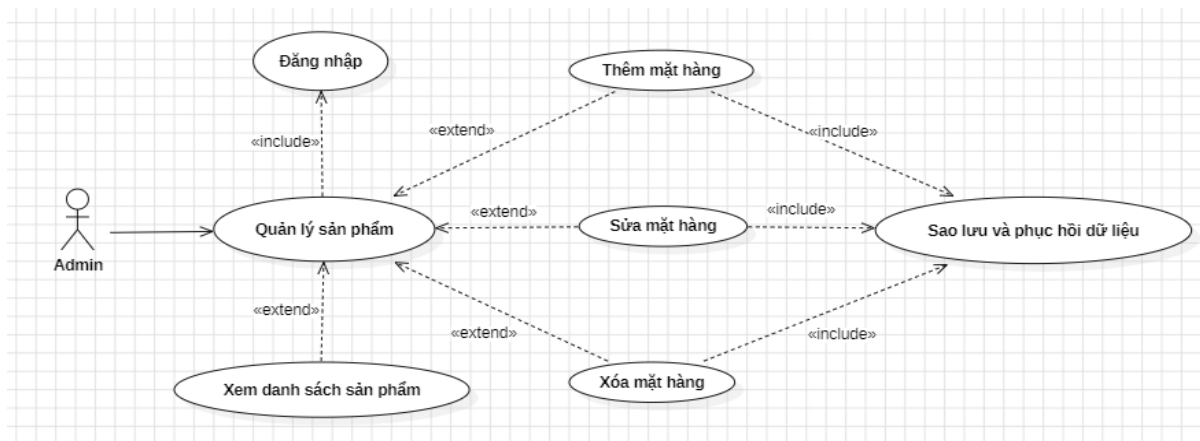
Đăng nhập

«include»

Thêm mặt hàng

«extend»

«include»

Admin

Quản lý sản phẩm

«extend»

Sửa mặt hàng

«include»

Sao lưu và phục hồi dữ liệu

«extend»

«extend»

«include»

Xem danh sách sản phẩm

Xóa mặt hàng